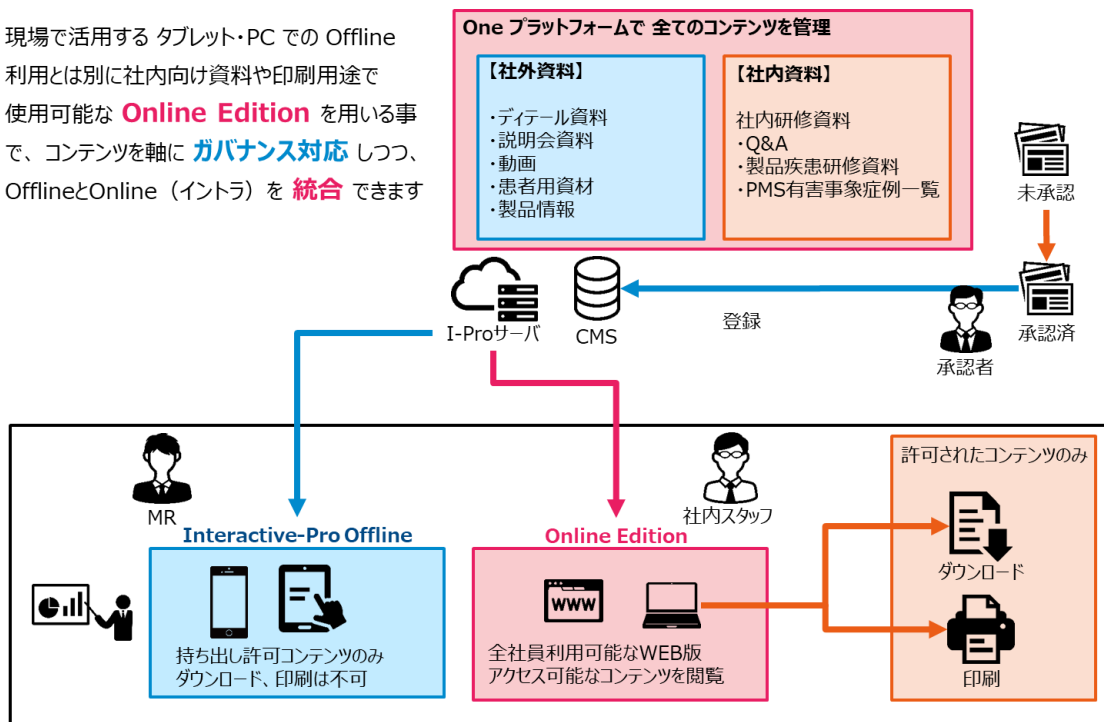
現場で活用する タブレット・PC での Offline 利用とは別に社内向け資料や印刷用途で使用可能な Online Edition を用いる事で、コンテンツを軸に ガバナンス対応 しつつ、OfflineとOnline（イントラ）を 統合 できます

One プラットフォームで 全てのコンテンツを管理

【社外資料】
・ディテール資料
・説明会資料
・動画
・患者用資材
・製品情報

【社内資料】
社内研修資料
・Q&A
・製品疾患研修資料
・PMS有害事象症例一覧

未承認

承認済

承認者

登録

I-Proサーバ

CMS

MR

社内スタッフ

許可されたコンテンツのみ

Interactive-Pro Offline

持ち出し許可コンテンツのみ
ダウンロード、印刷は不可

Online Edition

WWW

全社員利用可能なWEB版
アクセス可能なコンテンツを閲覧

ダウンロード

印刷